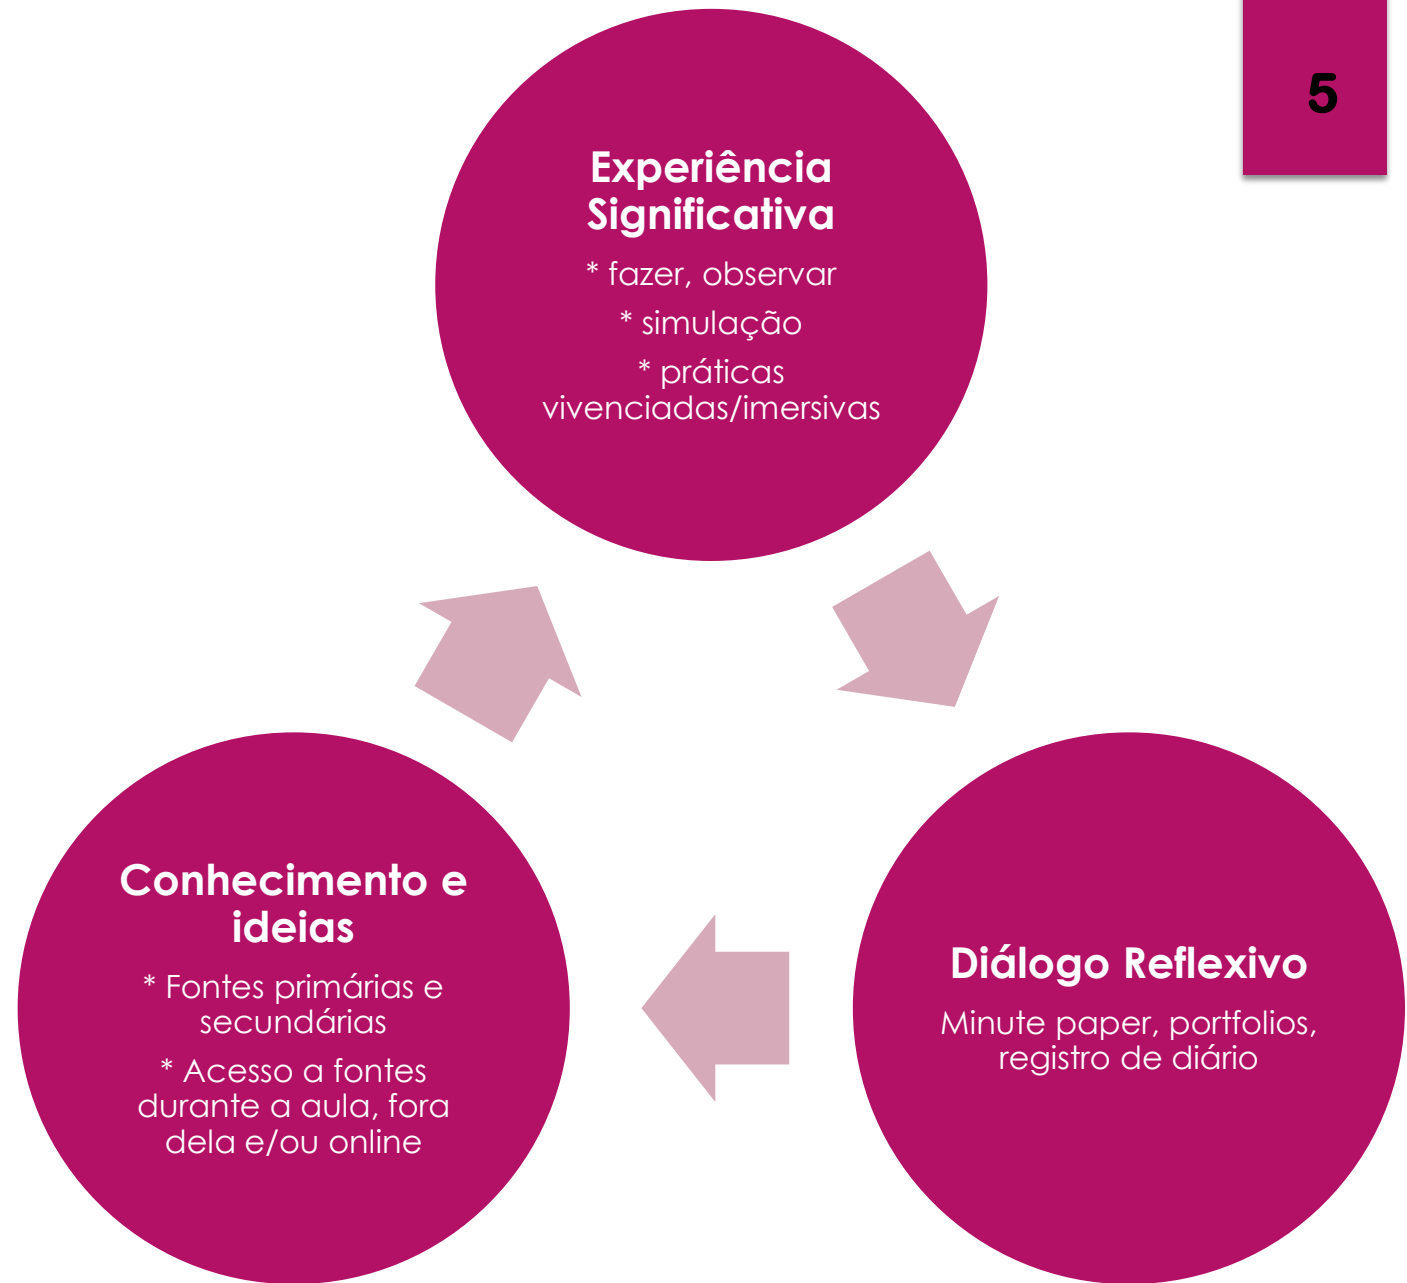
5

Experiência Significativa

* fazer, observar

* simulação

* práticas vivenciadas/imersivas

Diálogo Reflexivo

Minute paper, portfolios, registro de diário

Conhecimento e ideias

* Fontes primárias e secundárias

* Acesso a fontes durante a aula, fora dela e/ou online